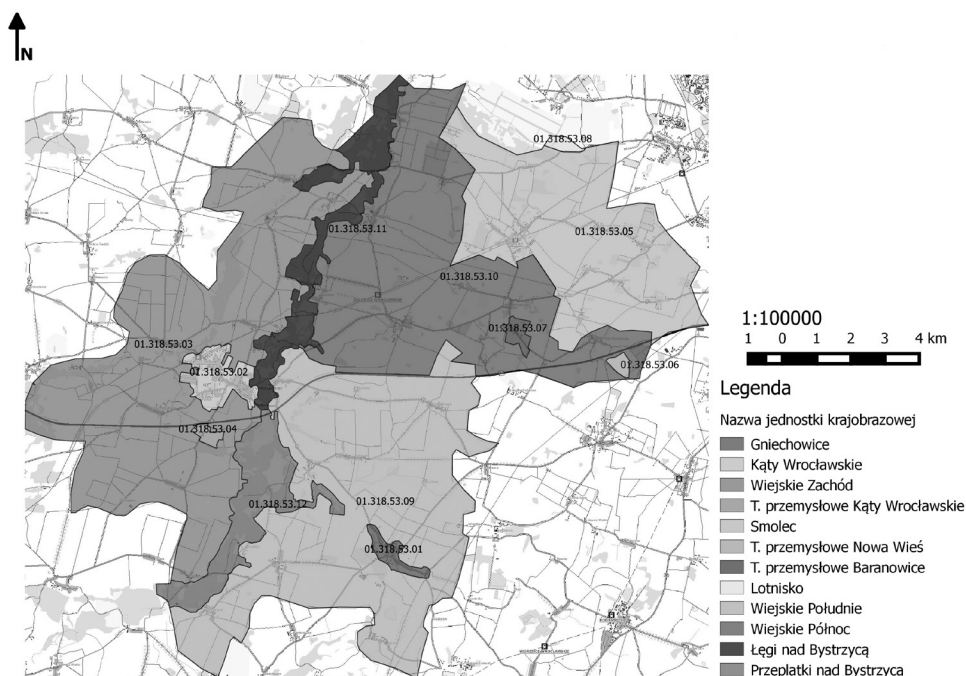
N

01.318.53.08
01.318.53.05
01.318.53.11
01.318.53.10
01.318.53.07
01.318.53.03
01.318.53.02
01.318.53.06
01.318.53.04
01.318.53.12
01.318.53.09
01.318.53.01

1:100000
1 0 1 2 3 4 km

Legenda

Nazwa jednostki krajobrazowej
Gniechowice
Kąty Wrocławskie
Wiejskie Zachód
T. przemysłowe Kąty Wrocławskie
Smolec
T. przemysłowe Nowa Wieś
T. przemysłowe Baranowice
Lotnisko
Wiejskie Południe
Wiejskie Północ
Łęgi nad Bystrzycą
Przeplatki nad Bystrzyca